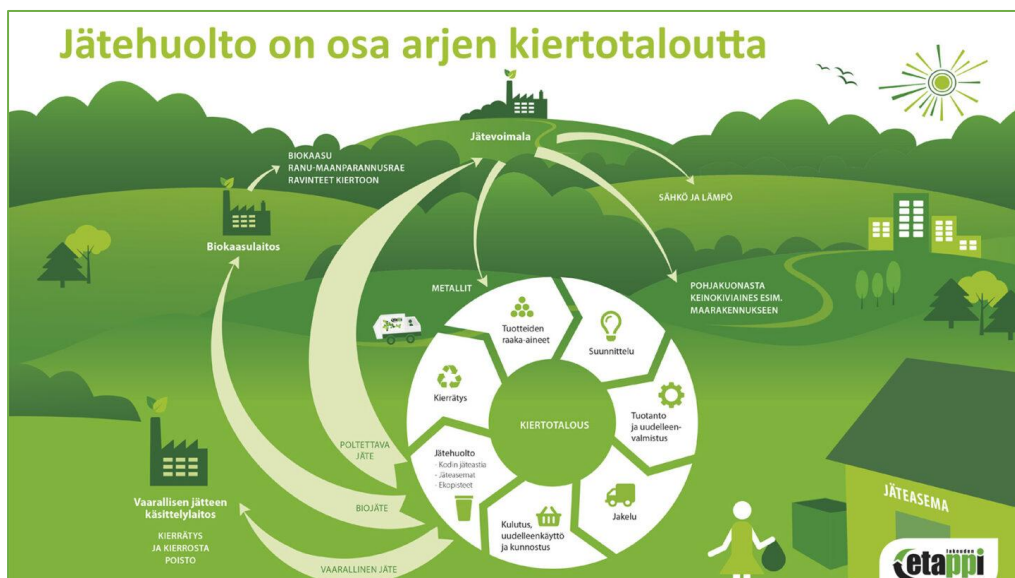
Jätehuolto on osa arjen kiertotaloutta

Jätevoimala

BIOKAASU
RANU-MAANPARANNUSRAE
RAVINTEET KIERTOON

Biokaasulaitos

SÄHKÖ JA LÄMPÖ

METALLIT

POHJAKUONASTA
KEINOKIVIAINES ESIM.
MAARAKENNUKSEEN

Tuotteiden raaka-aineet

Suunnittelu

Kierrätys

KIERTOTALOUS

Tuotanto ja uudelleenvalmistus

Jätehuolto
· Kodin jäteastia
· Jäteasemat
· Ekopisteet

Jakelu

Kulutus, uudelleenkäyttö ja kunnostus

POLTETTAVA JÄTE

BIOJÄTE

VAARALLINEN JÄTE

Vaarallisen jätteen käsittelylaitos

KIERRÄTYS
JA KIERROSTA
POISTO

JÄTEASEMA

Lakeuden etappi